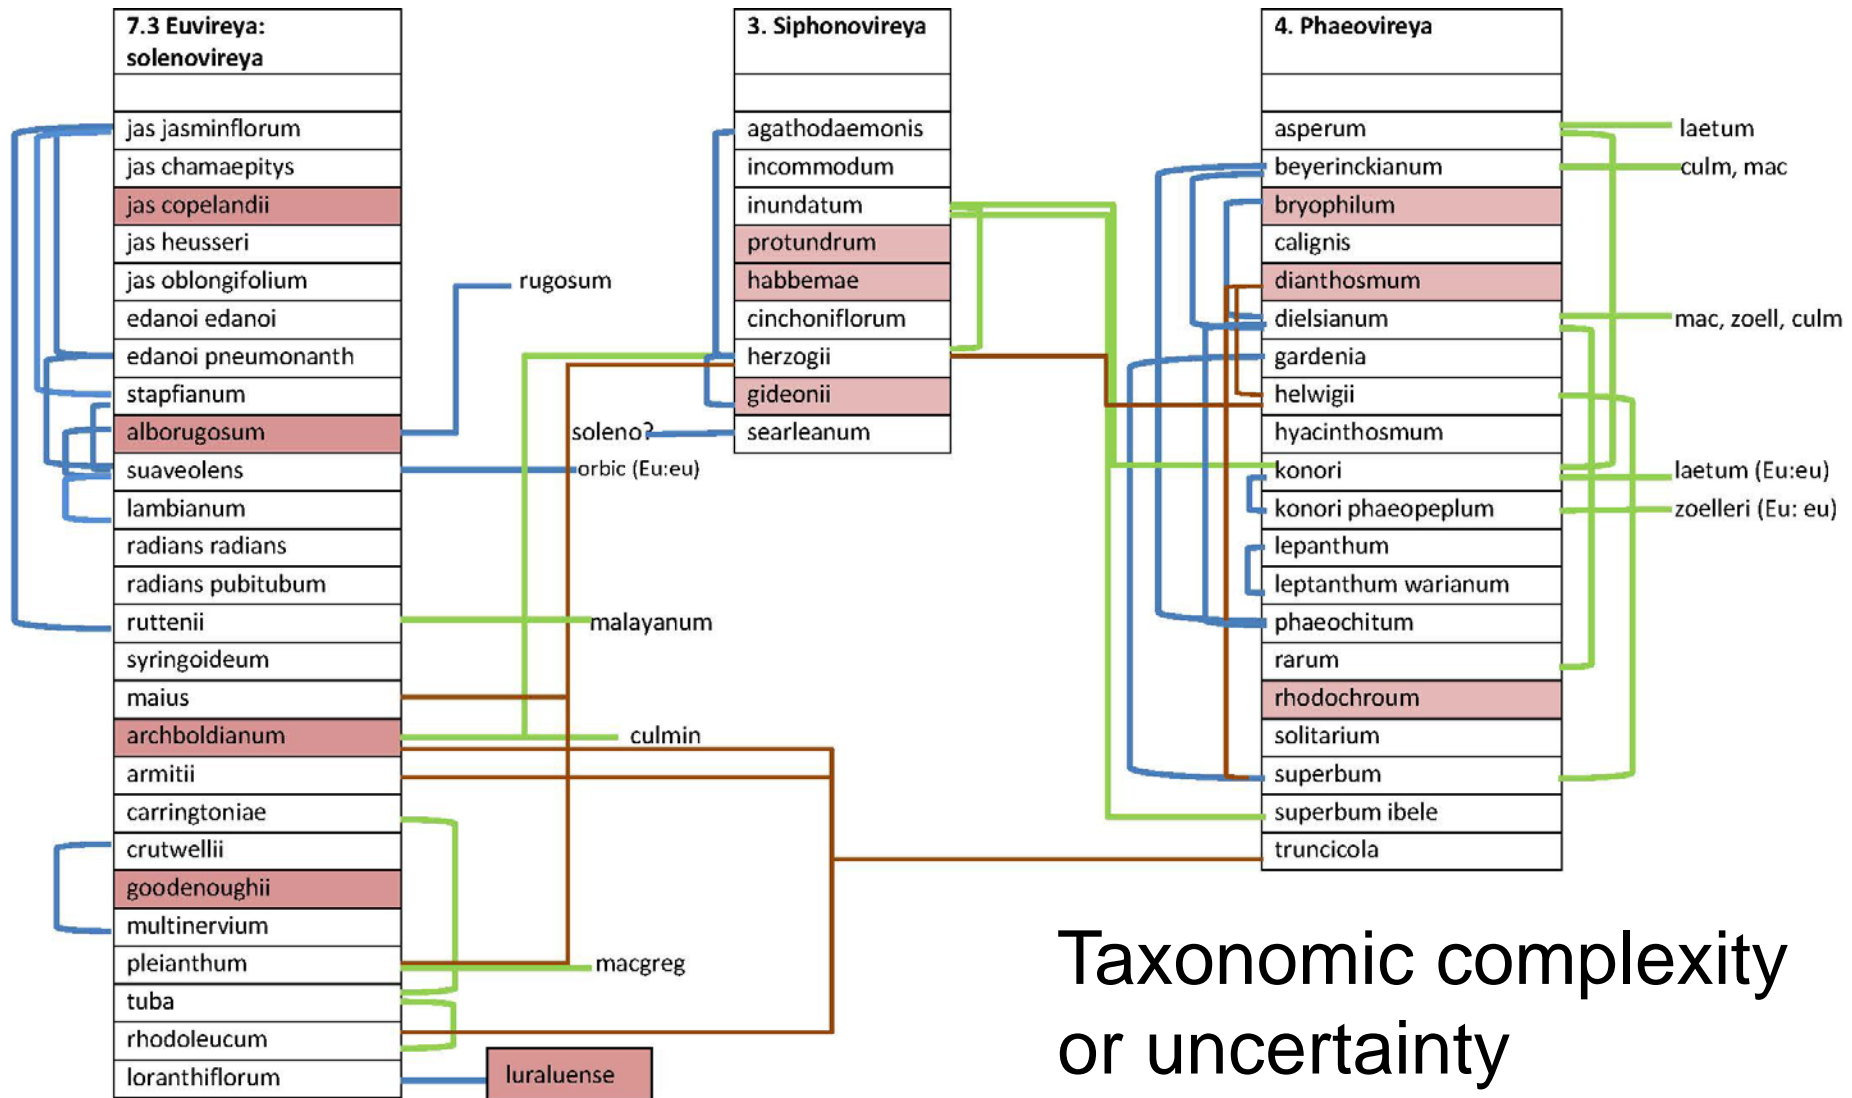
| 7.3 Euvireya: solenovireya |
|---|
| |
| jas jasminflorum |
| jas chamaepitys |
| jas copelandii |
| jas heusseri |
| jas oblongifolium |
| edanoi edanoi |
| edanoi pneumonanth |
| stapfianum |
| alborugosum |
| suaveolens |
| lambianum |
| radians radians |
| radians pubitubum |
| ruttenii |
| syringoideum |
| maius |
| archboldianum |
| armitii |
| carringtoniae |
| crutwellii |
| goodenoughii |
| multinervium |
| pleianthum |
| tuba |
| rhodoleucum |
| loranthiflorum |

rugosum

soleno?

orbic (Eu:eu)

malayanum

culmin

macgreg

luraluense

| 3. Siphonovireya |
|---|
| |
| agathodaemonis |
| incommodum |
| inundatum |
| protundrum |
| habbemae |
| cinchoniflorum |
| herzogii |
| gideonii |
| searleanum |

| 4. Phaeovireya |
|---|
| |
| asperum |
| beyerinckianum |
| bryophilum |
| calignis |
| dianthosmum |
| dielsianum |
| gardenia |
| helwigii |
| hyacinthosmum |
| konori |
| konori phaeopeplum |
| lepanthum |
| leptanthum warianum |
| phaeochitum |
| rarum |
| rhodochroum |
| solitarium |
| superbum |
| superbum ibele |
| truncicola |

laetum

culm, mac

mac, zoell, culm

laetum (Eu:eu)

zoelleri (Eu: eu)

Taxonomic complexity or uncertainty